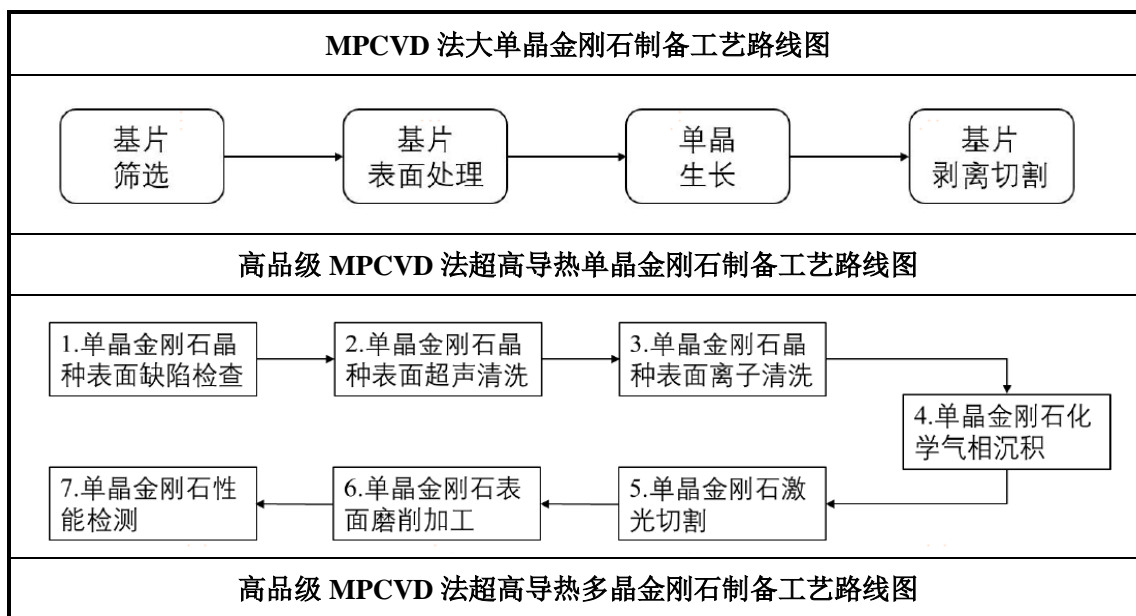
MPCVD 法大单晶金刚石制备工艺路线图

基片
筛选

基片
表面处理

单晶
生长

基片
剥离切割

高品级 MPCVD 法超高导热单晶金刚石制备工艺路线图

1.单晶金刚石晶种表面缺陷检查

2.单晶金刚石晶种表面超声清洗

3.单晶金刚石晶种表面离子清洗

4.单晶金刚石化学气相沉积

5.单晶金刚石激光切割

6.单晶金刚石表面磨削加工

7.单晶金刚石性能检测

高品级 MPCVD 法超高导热多晶金刚石制备工艺路线图